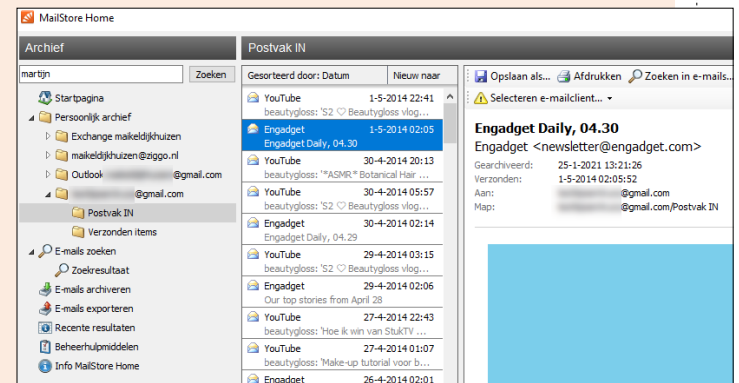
MailStore Home

Archief

martijn

Zoeken

Startpagina

Persoonlijk archief

Exchange maikeldijkhuizen

maikeldijkhuizen@ziggo.nl

Outlook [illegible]@gmail.com

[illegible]@gmail.com

Postvak IN

Verzonden items

E-mails zoeken

Zoekresultaat

E-mails archiveren

E-mails exporteren

Recente resultaten

Beheerhulpmiddelen

Info MailStore Home

Postvak IN

Gesorteerd door: Datum

Nieuw naar

YouTube 1-5-2014 22:41
beautygloss: 'S2 ♡ Beautygloss vlog...

Engadget 1-5-2014 02:05
Engadget Daily, 04.30

YouTube 30-4-2014 20:13
beautygloss: '*ASMR* Botanical Hair ...

YouTube 30-4-2014 05:57
beautygloss: 'S2 ♡ Beautygloss vlog...

Engadget 30-4-2014 02:14
Engadget Daily, 04.29

YouTube 29-4-2014 03:15
beautygloss: 'S2 ♡ Beautygloss vlog...

Engadget 29-4-2014 02:06
Our top stories from April 28

YouTube 27-4-2014 22:43
beautygloss: 'Hoe ik win van StukTV ...

YouTube 27-4-2014 01:07
beautygloss: 'Make-up tutorial voor b...

Engadget 26-4-2014 02:01

Opslaan als...

Afdrukken

Zoeken in e-mails...

Selecteren e-mailclient...

Engadget Daily, 04.30

Engadget <newsletter@engadget.com>

Gearchiveerd: 25-1-2021 13:21:26

Verzonden: 1-5-2014 02:05:52

Aan: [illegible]@gmail.com

Map: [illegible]@gmail.com/Postvak IN